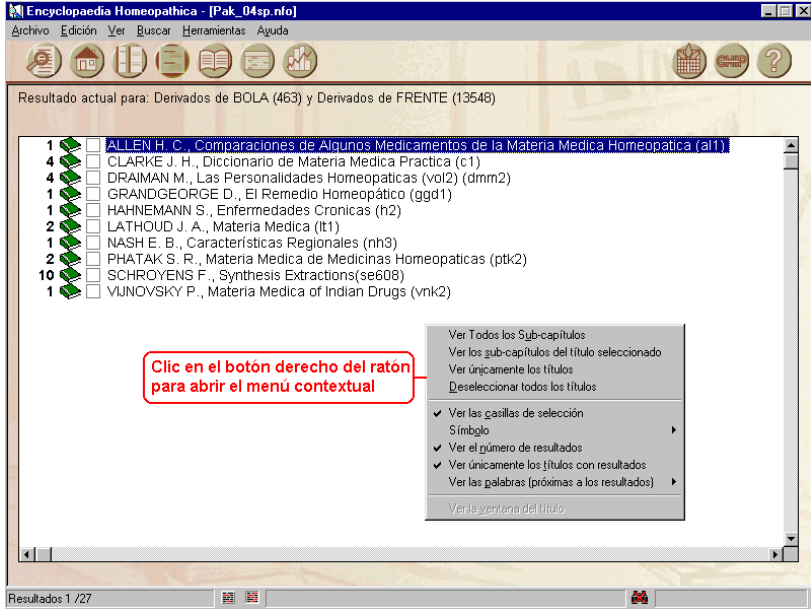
Encyclopaedia Homeopathica - [Pak_04sp.nfo]

Archivo Edición Ver Buscar Herramientas Ayuda

Resultado actual para: Derivados de BOLA (463) y Derivados de FRENTE (13548)

1 ALLEN H. C., Comparaciones de Algunos Medicamentos de la Materia Medica Homeopatica (al1)
4 CLARKE J. H., Diccionario de Materia Medica Practica (c1)
4 DRAIMAN M., Las Personalidades Homeopaticas (vol2) (dmm2)
1 GRANDGEORGE D., El Remedio Homeopático (ggd1)
1 HAHNEMANN S., Enfermedades Cronicas (h2)
2 LATHOUD J. A., Materia Medica (lt1)
1 NASH E. B., Características Regionales (nh3)
2 PHATAK S. R., Materia Medica de Medicinas Homeopaticas (ptk2)
10 SCHROYENS F., Synthesis Extractions(se608)
1 VIJNOVSKY P., Materia Medica of Indian Drugs (vnk2)

Clic en el botón derecho del ratón para abrir el menú contextual

Ver Todos los Sub-capítulos
Ver los sub-capítulos del título seleccionado
Ver únicamente los títulos
Deseleccionar todos los títulos
Ver las casillas de selección
Símbolo
Ver el número de resultados
Ver únicamente los títulos con resultados
Ver las palabras (próximas a los resultados)
Ver la ventana del título

Resultados 1 /27